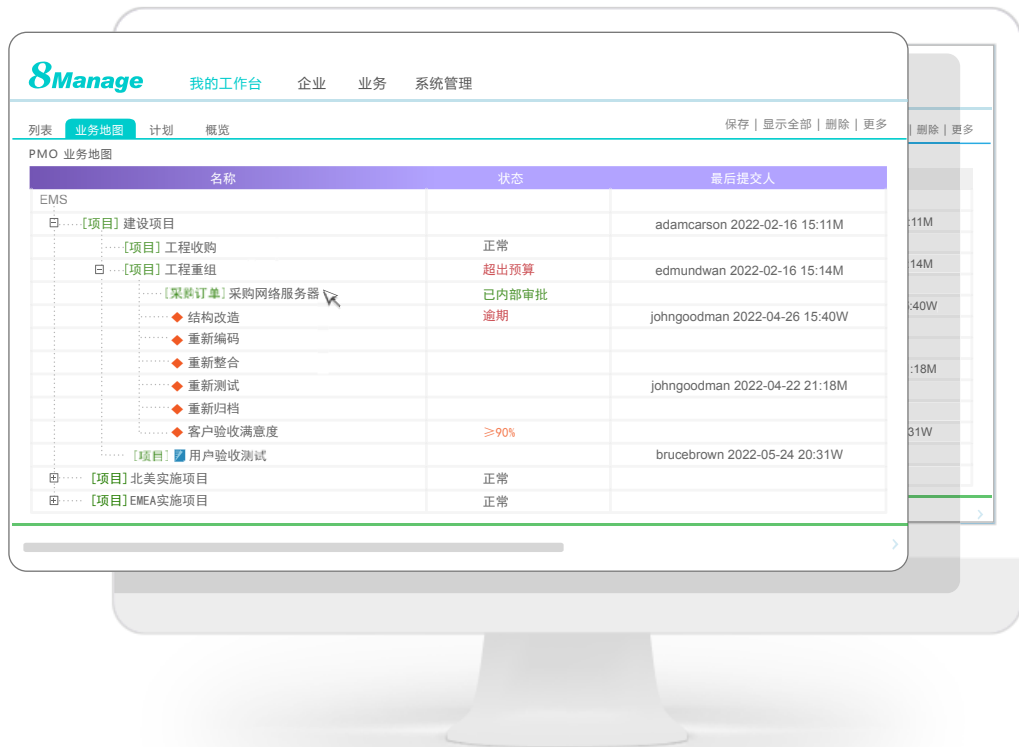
8Manage 我的工作台 企业 业务 系统管理

列表 业务地图 计划 概览

保存 | 显示全部 | 删除 | 更多

PMO 业务地图

| 名称 | 状态 | 最后提交人 |
|---|---|---|
| EMS | | |
| ⊟ [项目] 建设项目 | | adamcarson 2022-02-16 15:11M |
| [项目] 工程收购 | 正常 | |
| ⊟ [项目] 工程重组 | 超出预算 | edmundwan 2022-02-16 15:14M |
| [采购订单] 采购网络服务器 | 已内部审批 | |
| 结构改造 | 逾期 | johngoodman 2022-04-26 15:40W |
| 重新编码 | | |
| 重新整合 | | |
| 重新测试 | | johngoodman 2022-04-22 21:18M |
| 重新归档 | | |
| 客户验收满意度 | ≥90% | |
| [项目] 用户验收测试 | | brucebrown 2022-05-24 20:31W |
| ⊞ [项目] 北美实施项目 | 正常 | |
| ⊞ [项目] EMEA实施项目 | 正常 | |

| 删除 | 更多

:11M
14M
:40W
:18M
31W